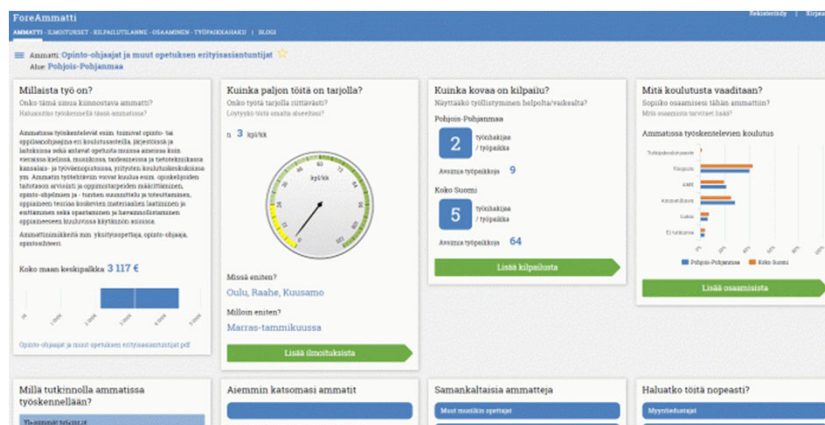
ForeAmmatti

Rekisteröidy | Kirjaudu

AMMATTI · ILMOITUKSET · KILPAILUTILANNE · OSAAMINEN · TYÖPAIKKAHAKU | BLOGI

Ammatti: Opinto-ohjaajat ja muut opetuksen erityisasiantuntijat ☆
Alue: Pohjois-Pohjanmaa

Millaista työ on?
Onko tämä sinua kiinnostava ammatti?
Haluaisitko työskennellä tässä ammatissa?

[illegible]

Ammattinimikkeitä mm. yksityisopettaja, opinto-ohjaaja, opastoohtaaja

Koko maan keskipalkka 3 117 €

Opinto-ohjaajat ja muut opetuksen erityisasiantuntijat.pdf

Kuinka paljon töitä on tarjolla?
Onko työtä tarjolla riittävästi?
Löytyykö töitä omalta alueelta?

n. 3 kpl/kk

kpl/kk

Missä eniten?
Oulu, Raahe, Kuusamo

Milloin eniten?
Marras-tammikuussa

Lisää ilmoituksia

Kuinka kovaa on kilpailu?
Näyttääkö työllistyminen helpolta/vaikealta?

Pohjois-Pohjanmaa
2 työnhakijaa / työpaikka
Avoimia työpaikkoja 9

Koko Suomi
5 työnhakijaa / työpaikka
Avoimia työpaikkoja 64

Lisää kilpailusta

Mitä koulutusta vaaditaan?
Sopiiko osaamisesi tähän ammattiin?
Mitä osaamista tarvitset lisää?

Ammatissa työskentelevien koulutus

Tutkijakoulutusaste
Ylempi
Alempi
Alin korkea
Lukio
Ei tutkintoa

Pohjois-Pohjanmaa   Koko Suomi

Lisää osaamisista

Millä tutkinnolla ammatissa työskennellään?

Aiemmin katsomasi ammatit

Samankaltaisia ammatteja
Muut musiikin opettajat

Haluatko töitä nopeasti?
Myyntiedustajat